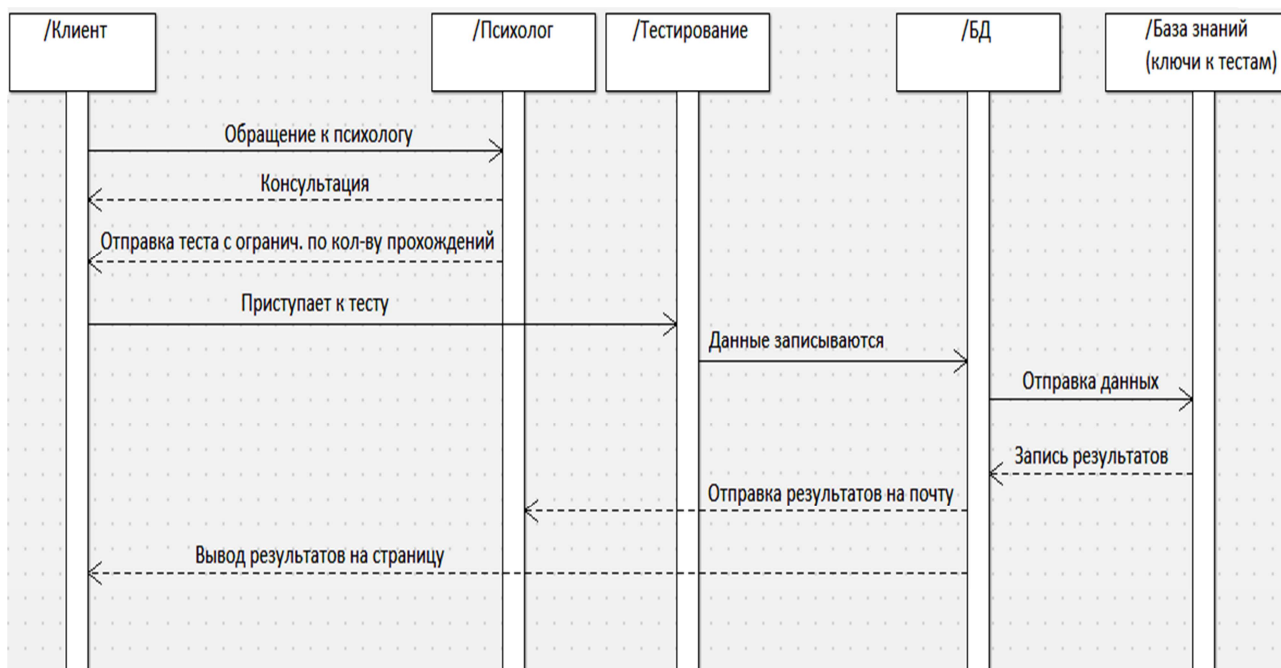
/Клиент

/Психолог

/Тестирование

/БД

/База знаний (ключи к тестам)

Обращение к психологу

Консультация

Отправка теста с огранич. по кол-ву прохождений

Приступает к тесту

Данные записываются

Отправка данных

Запись результатов

Отправка результатов на почту

Вывод результатов на страницу